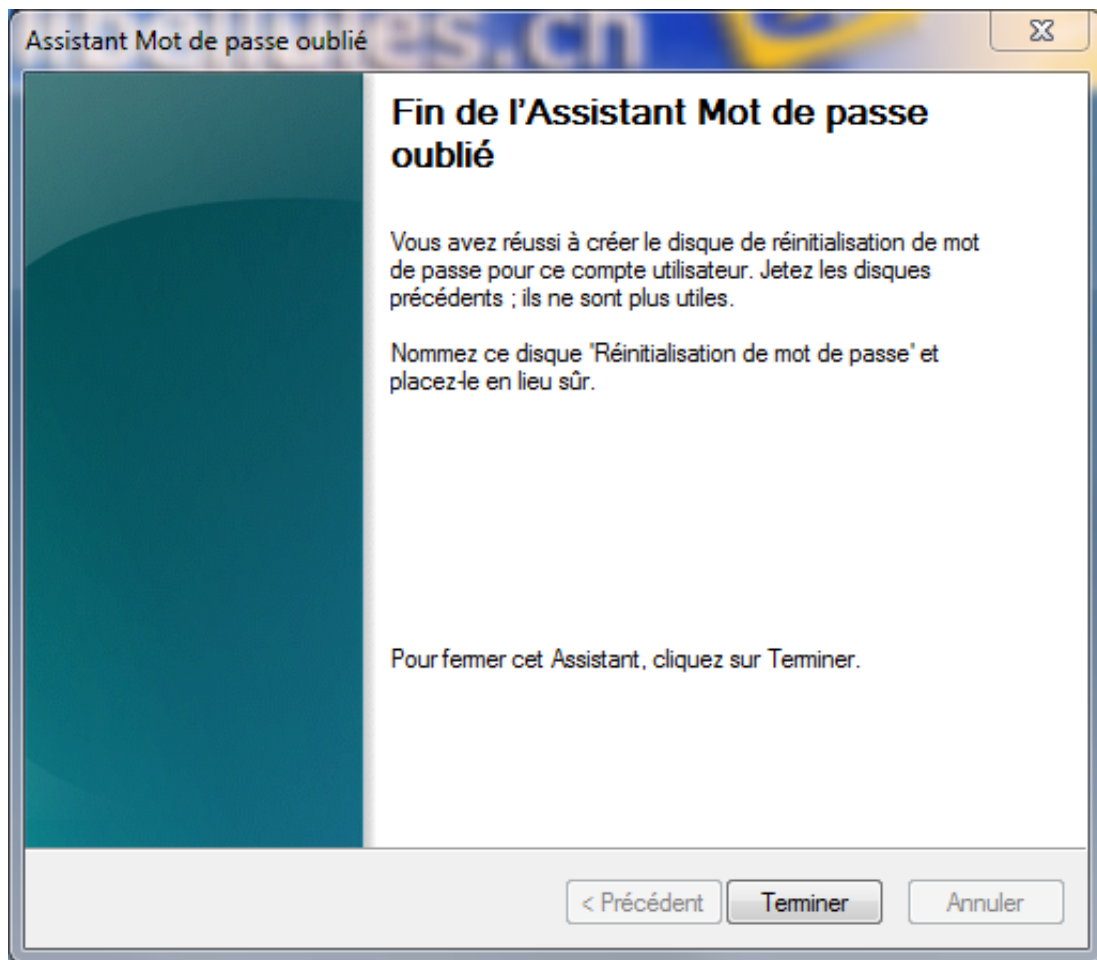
Assistant Mot de passe oublié

Fin de l'Assistant Mot de passe oublié

Vous avez réussi à créer le disque de réinitialisation de mot de passe pour ce compte utilisateur. Jetez les disques précédents ; ils ne sont plus utiles.

Nommez ce disque 'Réinitialisation de mot de passe' et placez-le en lieu sûr.

Pour fermer cet Assistant, cliquez sur Terminer.

< Précédent
Terminer
Annuler